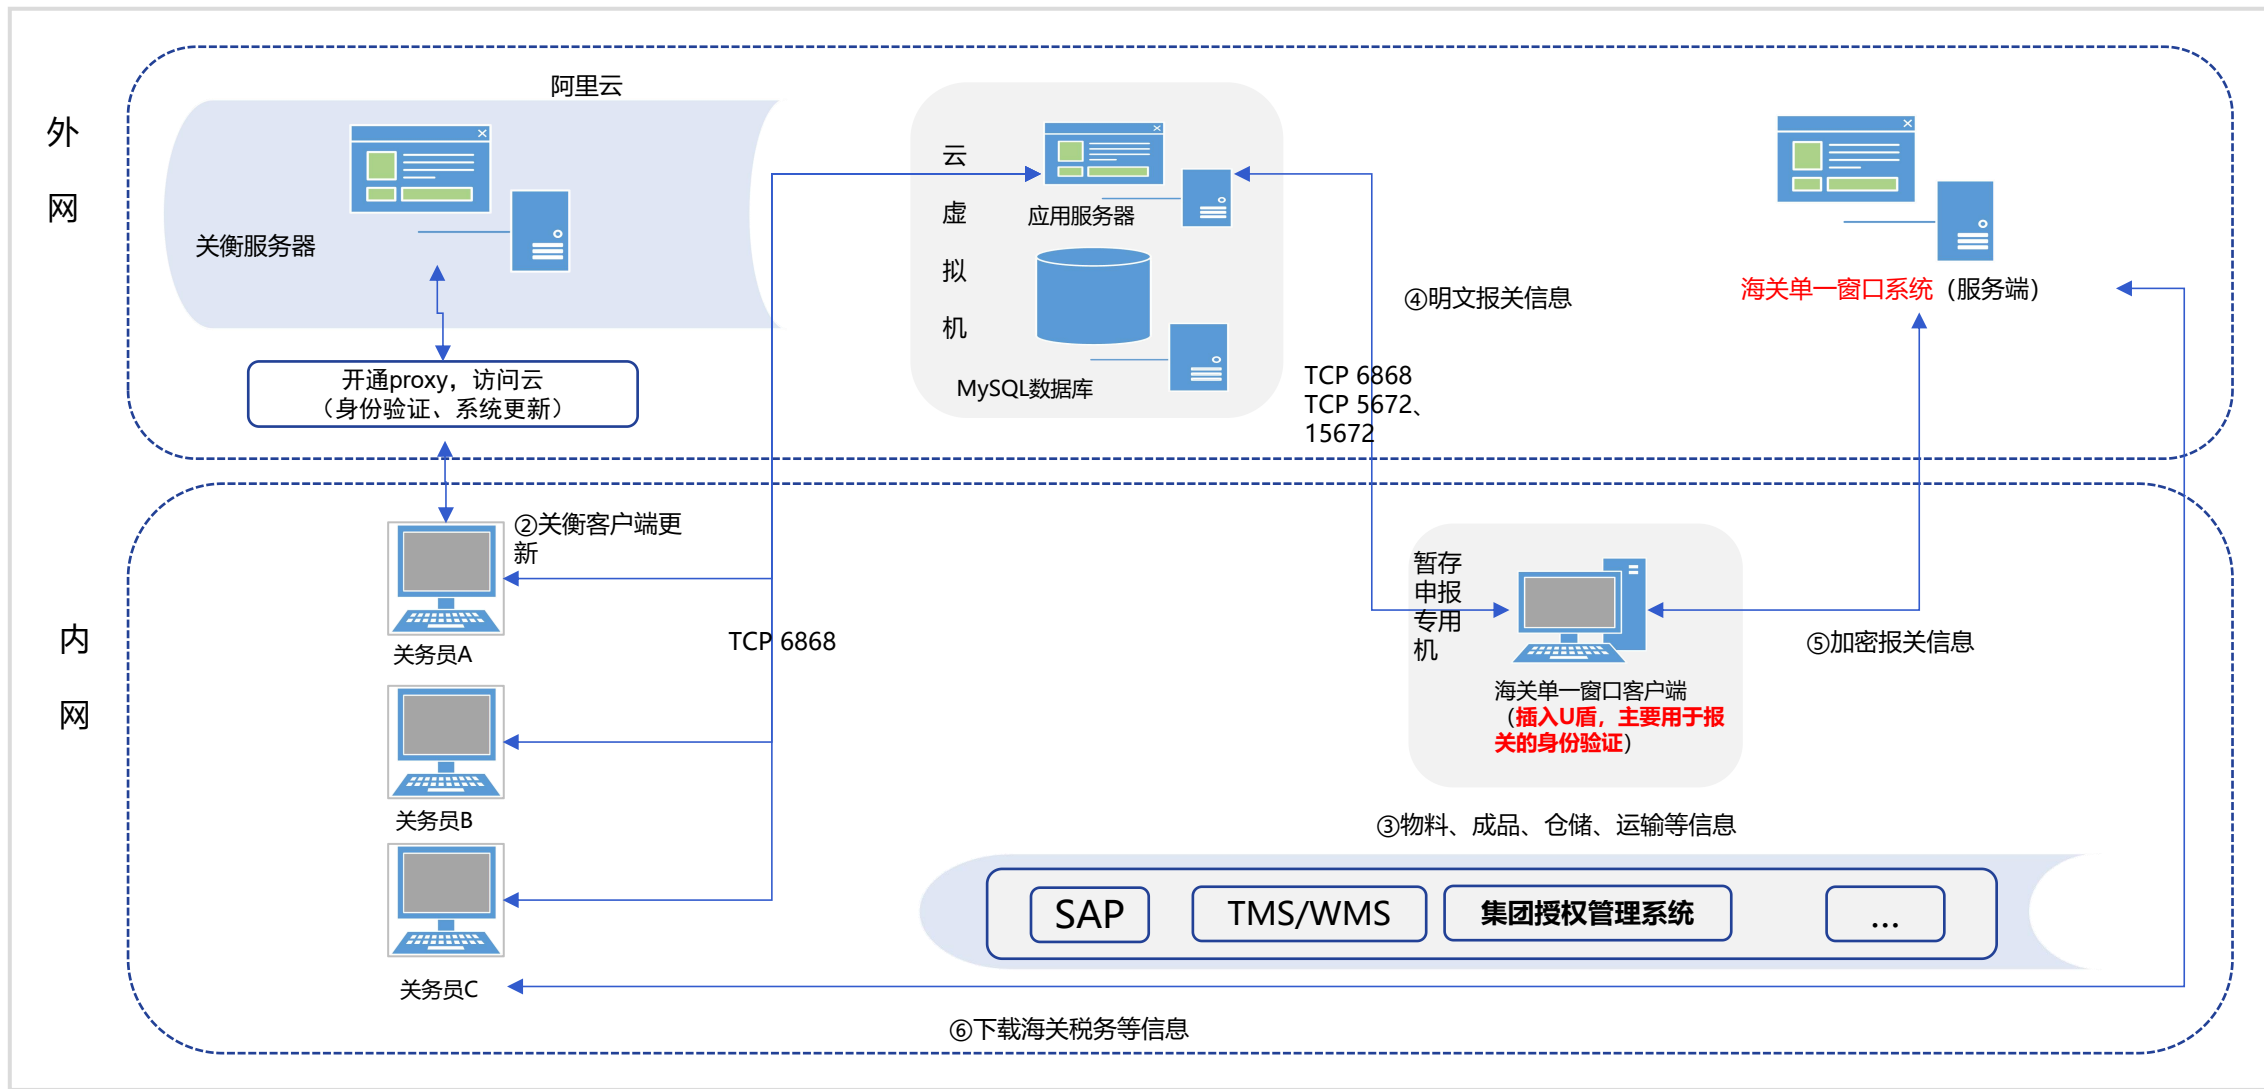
外

网

阿里云

关衡服务器

开通proxy，访问云
（身份验证、系统更新）

云

虚

拟

机

应用服务器

MySQL数据库

④明文报关信息

TCP 6868
TCP 5672、
15672

海关单一窗口系统（服务端）

内

网

②关衡客户端更新

关务员A

TCP 6868

关务员B

关务员C

暂存
申报
专用
机

海关单一窗口客户端
（插入U盾，主要用于报关的身份验证）

⑤加密报关信息

③物料、成品、仓储、运输等信息

SAP

TMS/WMS

集团授权管理系统

...

⑥下载海关税务等信息